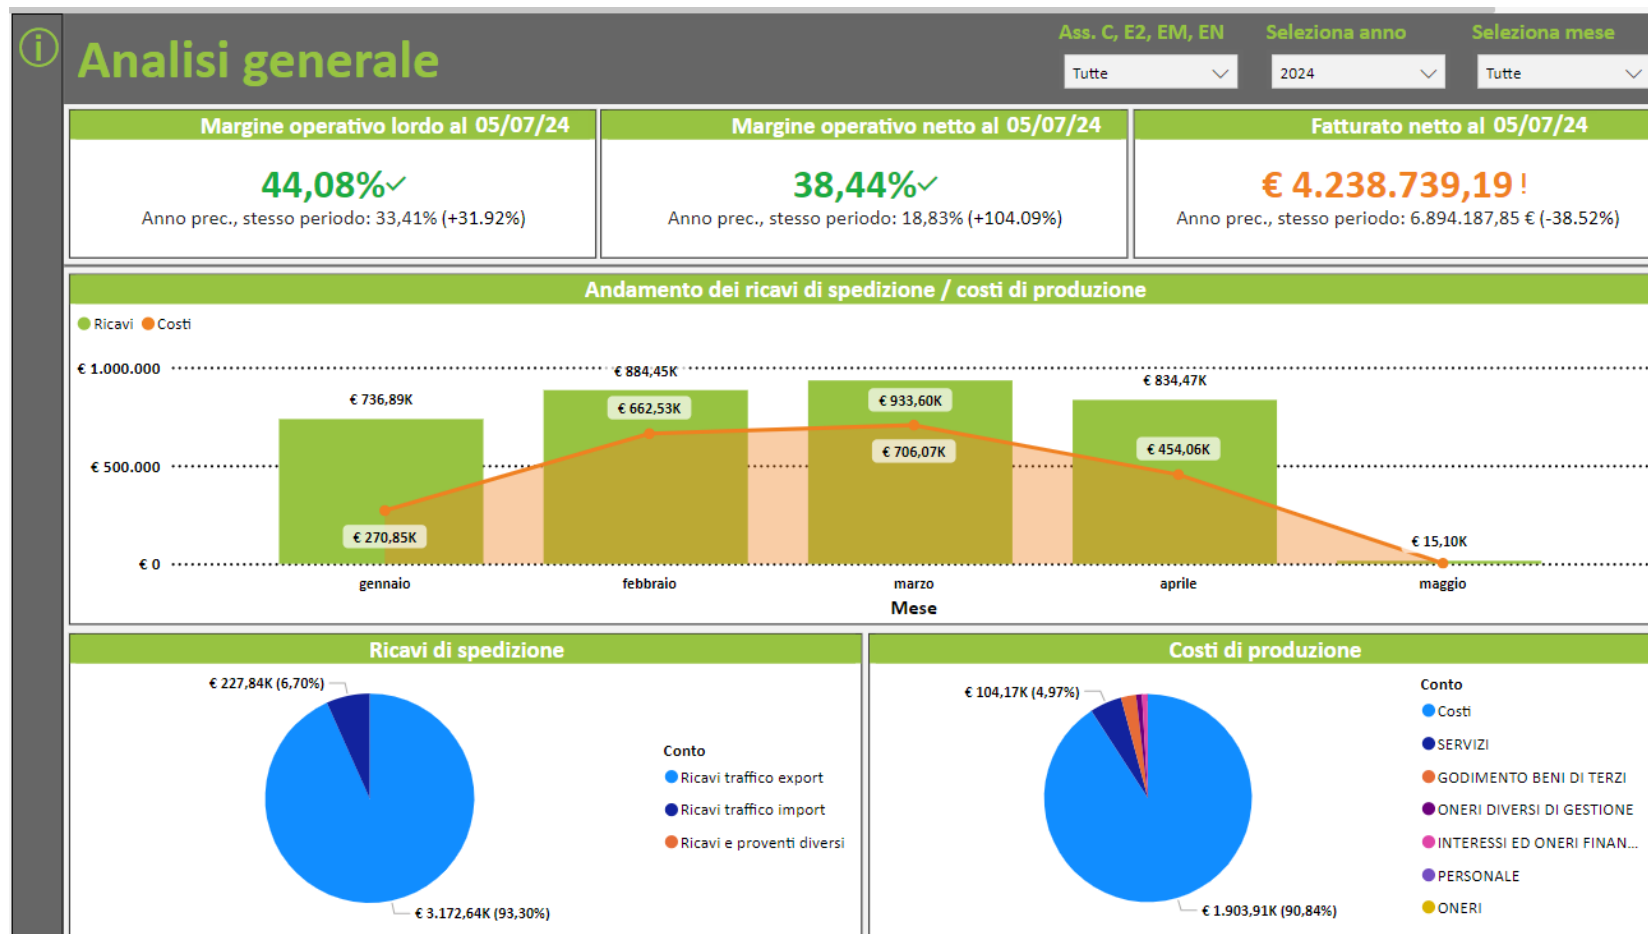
Analisi generale

Ass. C, E2, EM, EN
Tutte

Seleziona anno
2024

Seleziona mese
Tutte

Margine operativo lordo al 05/07/24
44,08%
Anno prec., stesso periodo: 33,41% (+31.92%)

Margine operativo netto al 05/07/24
38,44%
Anno prec., stesso periodo: 18,83% (+104.09%)

Fatturato netto al 05/07/24
€ 4.238.739,19 !
Anno prec., stesso periodo: 6.894.187,85 € (-38.52%)

Andamento dei ricavi di spedizione / costi di produzione

Ricavi Costi

€ 1.000.000
€ 500.000
€ 0

€ 736,89K
€ 270,85K
€ 884,45K
€ 662,53K
€ 933,60K
€ 706,07K
€ 834,47K
€ 454,06K
€ 15,10K

gennaio febbraio marzo aprile maggio
Mese

Ricavi di spedizione

€ 227,84K (6,70%)
€ 3.172,64K (93,30%)

Conto
Ricavi traffico export
Ricavi traffico import
Ricavi e proventi diversi

Costi di produzione

€ 104,17K (4,97%)
€ 1.903,91K (90,84%)

Conto
Costi
SERVIZI
GODIMENTO BENI DI TERZI
ONERI DIVERSI DI GESTIONE
INTERESSI ED ONERI FINAN...
PERSONALE
ONERI